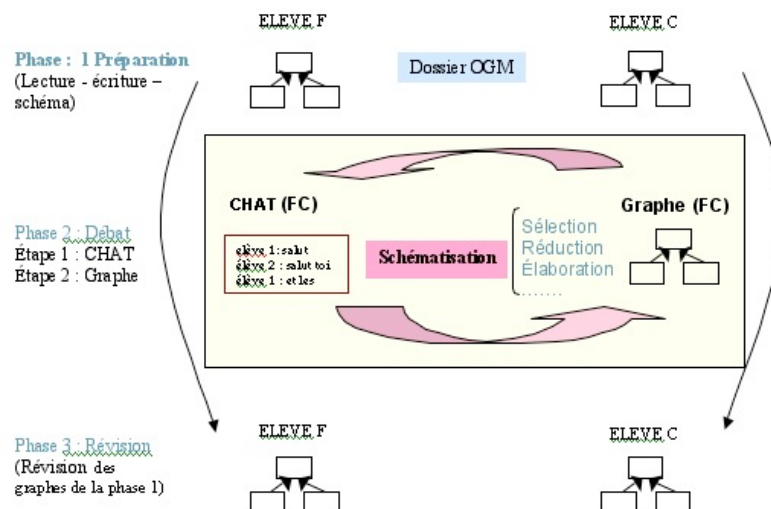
ELEVE F

ELEVE C

Phase : 1 Préparation
(Lecture - écriture – schéma)

Dossier OGM

CHAT (FC)

Graphe (FC)

Phase 2 : Débat
Étape 1 : CHAT
Étape 2 : Graphe

élève 1 : salut
élève 2 : salut toi
élève 1 : et les

Schématisation

Sélection
Réduction
Élaboration
.......

Phase 3 : Révision
(Révision des graphes de la phase 1)

ELEVE F

ELEVE C